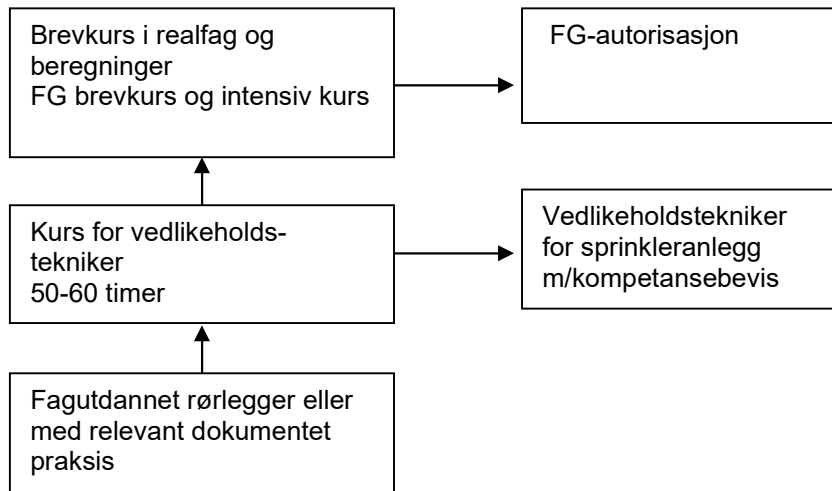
Brevkurs i realfag og beregninger
FG brevkurs og intensiv kurs

FG-autorisasjon

Kurs for vedlikeholdstekniker
50-60 timer

Vedlikeholdstekniker for sprinkleranlegg m/kompetansebevis

Fagutdannet rørlegger eller med relevant dokumentet praksis